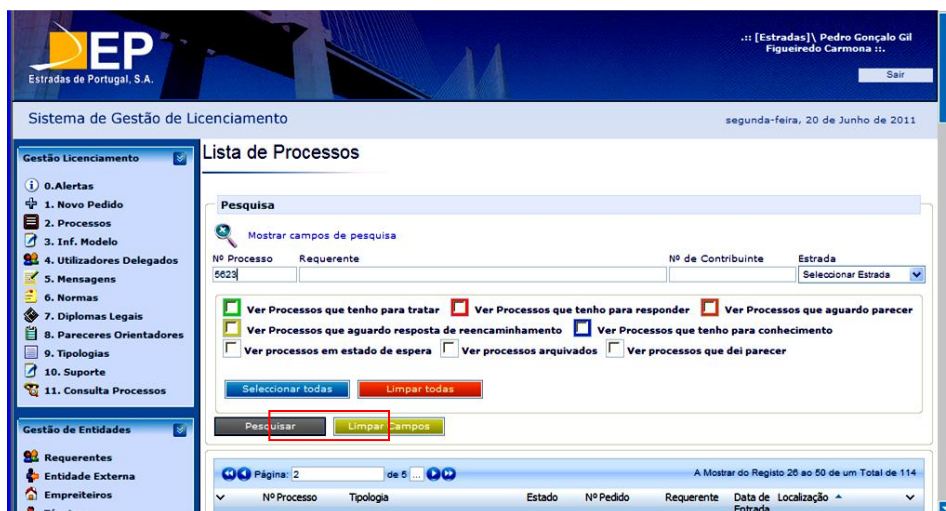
EP
Estradas de Portugal, S.A.

.:: [Estradas]\ Pedro Gonçalo Gil Figueiredo Carmona ::.

Sair

Sistema de Gestão de Licenciamento

segunda-feira, 20 de Junho de 2011

Gestão Licenciamento

0.Alertas
1. Novo Pedido
2. Processos
3. Inf. Modelo
4. Utilizadores Delegados
5. Mensagens
6. Normas
7. Diplomas Legais
8. Pareceres Orientadores
9. Tipologias
10. Suporte
11. Consulta Processos

Gestão de Entidades

Requerentes
Entidade Externa
Empreiteiros

Lista de Processos

Pesquisa

Mostrar campos de pesquisa

| Nº Processo | Requerente | Nº de Contribuinte | Estrada |
|---|---|---|---|
| 5623 | | | Seleccionar Estrada |

Ver Processos que tenho para tratar
Ver Processos que tenho para responder
Ver Processos que aguardo parecer
Ver Processos que aguardo resposta de reencaminhamento
Ver Processos que tenho para conhecimento
Ver processos em estado de espera
Ver processos arquivados
Ver processos que dei parecer

Seleccionar todas
Limpar todas

Pesquisar
Limpar Campos

Página: 2 de 5 ...

A Mostrar do Registo 26 ao 50 de um Total de 114

| Nº Processo | Tipologia | Estado | Nº Pedido | Requerente | Data de Entrada | Localização |
|---|---|---|---|---|---|---|